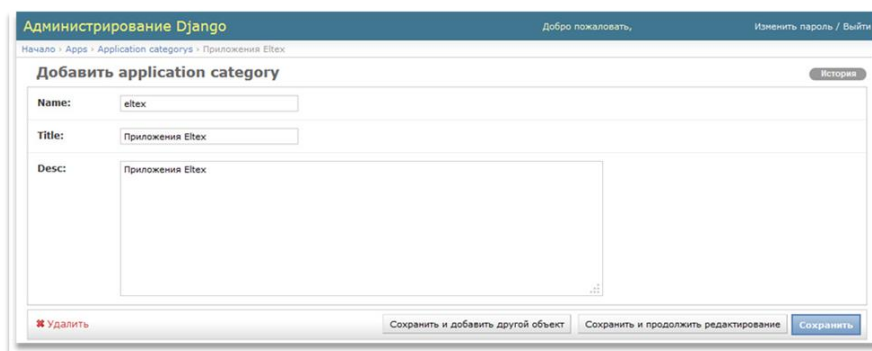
Администрирование Django

Добро пожаловать,

Изменить пароль / Выйти

Начало › Apps › Application categorys › Приложения Eltex

Добавить application category

История

Name: eltex

Title: Приложения Eltex

Desc: Приложения Eltex

✖ Удалить

Сохранить и добавить другой объект

Сохранить и продолжить редактирование

Сохранить